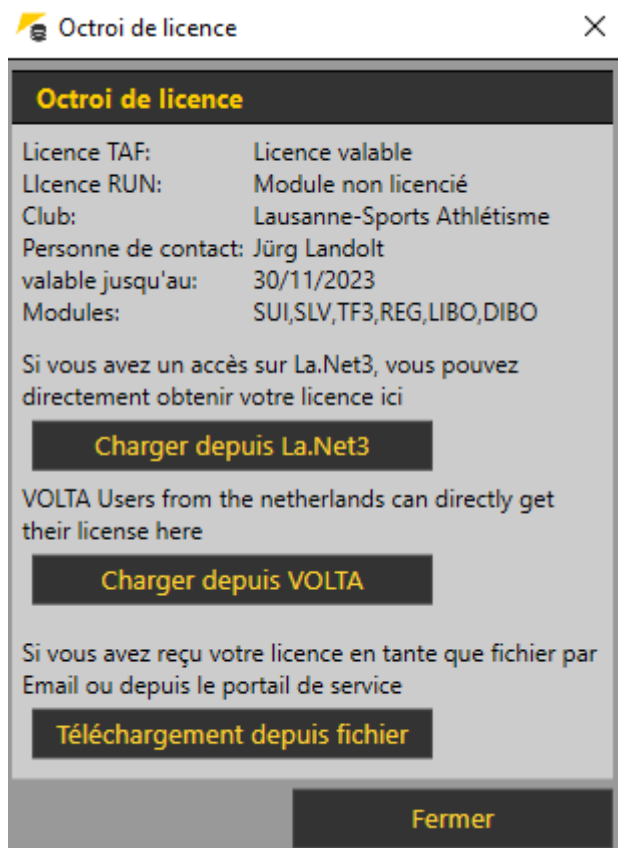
Octroi de licence

Octroi de licence

| | |
|---|---|
| Licence TAF: | Licence valable |
| LIcence RUN: | Module non licencié |
| Club: | Lausanne-Sports Athlétisme |
| Personne de contact: | Jürg Landolt |
| valable jusqu'au: | 30/11/2023 |
| Modules: | SUI,SLV,TF3,REG,LIBO,DIBO |

Si vous avez un accès sur La.Net3, vous pouvez directement obtenir votre licence ici

Charger depuis La.Net3

VOLTA Users from the netherlands can directly get their license here

Charger depuis VOLTA

Si vous avez reçu votre licence en tante que fichier par Email ou depuis le portail de service

Téléchargement depuis fichier

Fermer